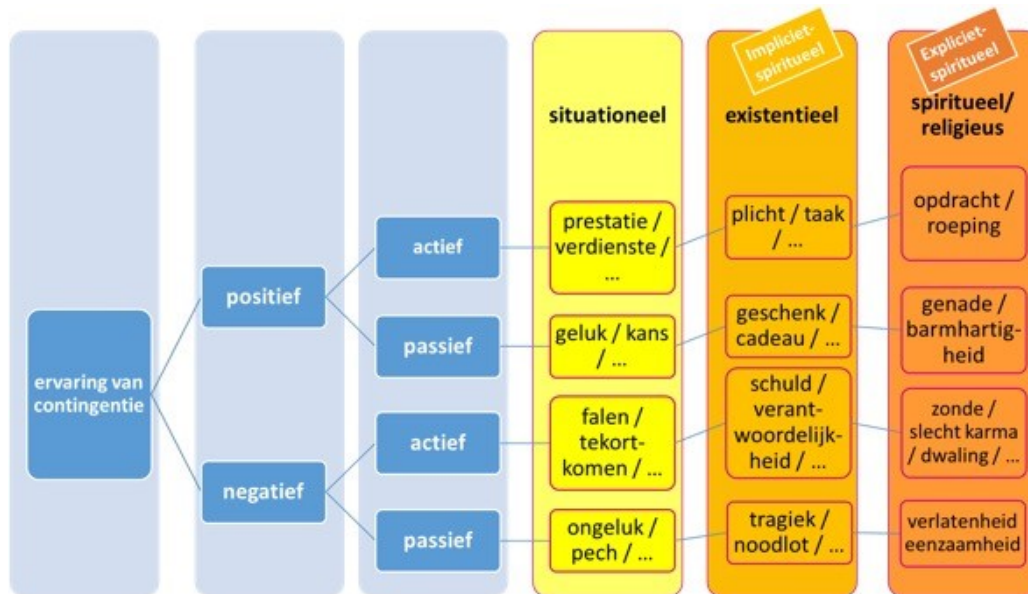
Impliciet-spiritueel

Expliciet-spiritueel

situationeel

existentieel

spiritueel/ religieus

ervaring van contingentie

positief

negatief

actief

passief

actief

passief

prestatie / verdienste / ...

geluk / kans / ...

falen / tekortkomen / ...

ongeluk / pech / ...

plicht / taak / ...

geschenk / cadeau / ...

schuld / verantwoordelijkheid / ...

tragiek / noodlot / ...

opdracht / roeping

genade / barmhartigheid

zonde / slecht karma / dwaling / ...

verlatenheid eenzaamheid